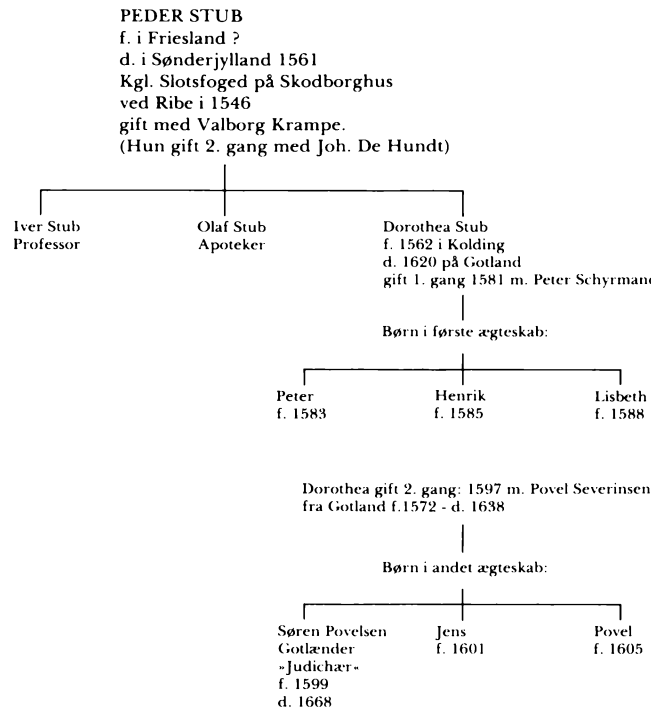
PEDER STUB
f. i Friesland ?
d. i Sønderjylland 1561
Kgl. Slotsfoged på Skodborghus
ved Ribe i 1546
gift med Valborg Krampe.
(Hun gift 2. gang med Joh. De Hundt)

Iver Stub
Professor

Olaf Stub
Apoteker

Dorothea Stub
f. 1562 i Kolding
d. 1620 på Gotland
gift 1. gang 1581 m. Peter Schyrmand

Børn i første ægteskab:

Peter
f. 1583

Henrik
f. 1585

Lisbeth
f. 1588

Dorothea gift 2. gang: 1597 m. Povel Severinsen
fra Gotland f.1572 - d. 1638

Børn i andet ægteskab:

Søren Povelsen
Gotlænder
»Judichær«
f. 1599
d. 1668

Jens
f. 1601

Povel
f. 1605